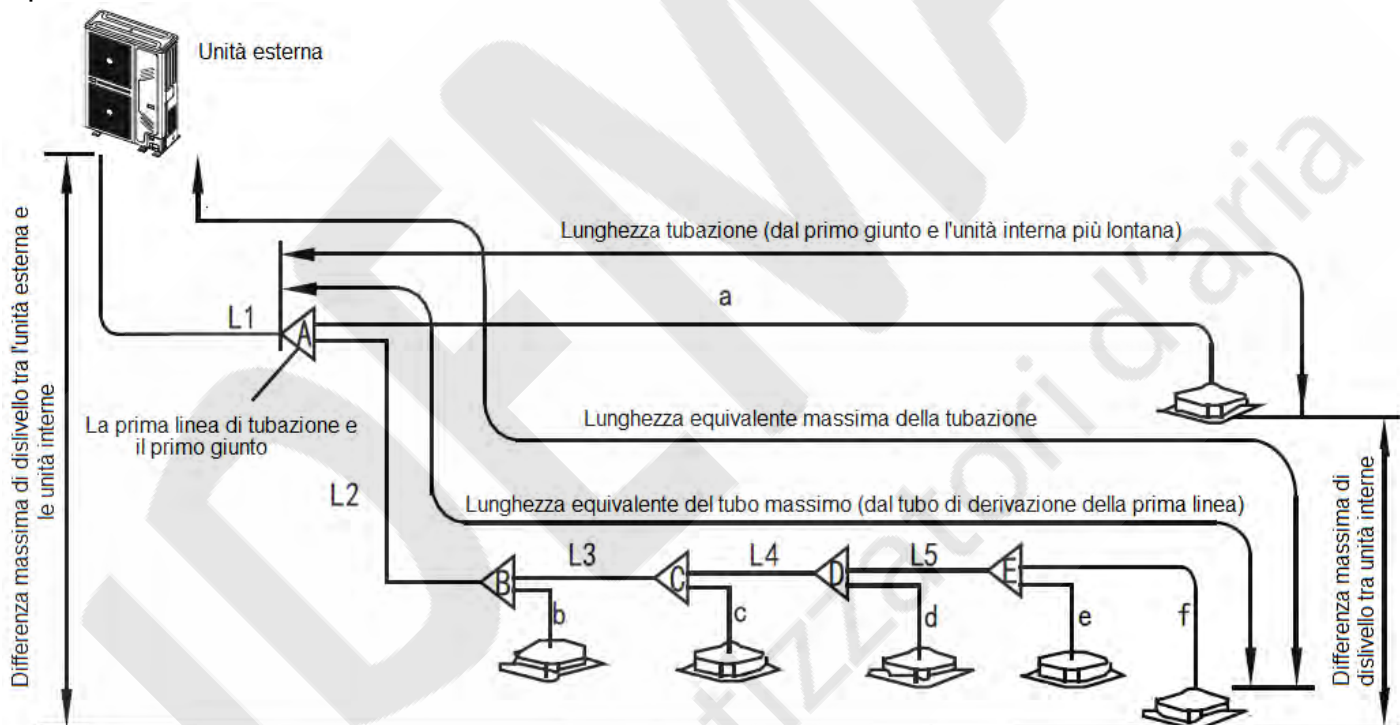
Unità esterna

Differenza massima di dislivello tra l'unità esterna e le unità interne

Lunghezza tubazione (dal primo giunto e l'unità interna più lontana)

a

L1

A

La prima linea di tubazione e il primo giunto

Lunghezza equivalente massima della tubazione

L2

Lunghezza equivalente del tubo massimo (dal tubo di derivazione della prima linea)

L3

L4

L5

B

C

D

E

b

c

d

e

f

Differenza massima di dislivello tra unità interne